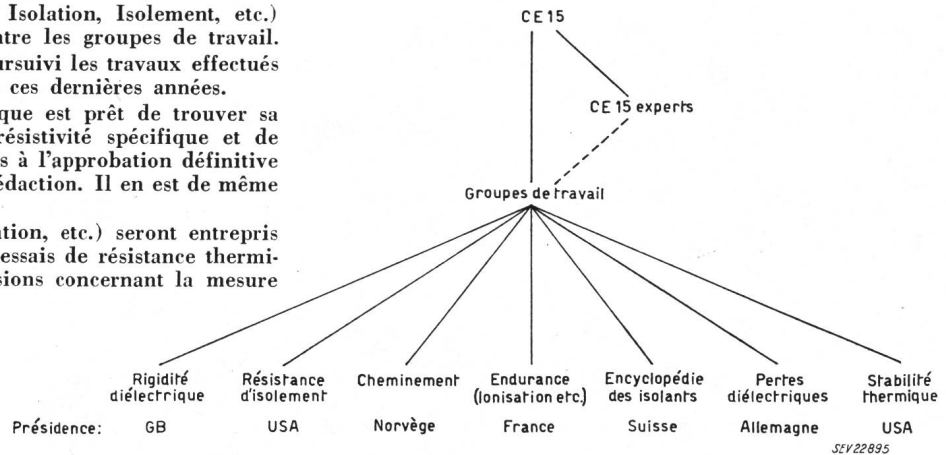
Isolation, Isolement, etc.) ntre les groupes de travail. rsuivi les travaux effectués ces dernières années.

que est prêt de trouver sa résistivité spécifique et de s à l'approbation définitive édaction. Il en est de même

ation, etc.) seront entrepris essais de résistance thermisions concernant la mesure

CE 15

CE 15 experts

Groupes de travail

Rigidité diélectrique

Résistance d'isolement

Cheminement

Endurance (Ionisation etc.)

Encyclopédie des isolants

Pertes diélectriques

Stabilité thermique

| Présidence: | GB | USA | Norvège | France | Suisse | Allemagne | USA |
|---|---|---|---|---|---|---|---|

SEV22895